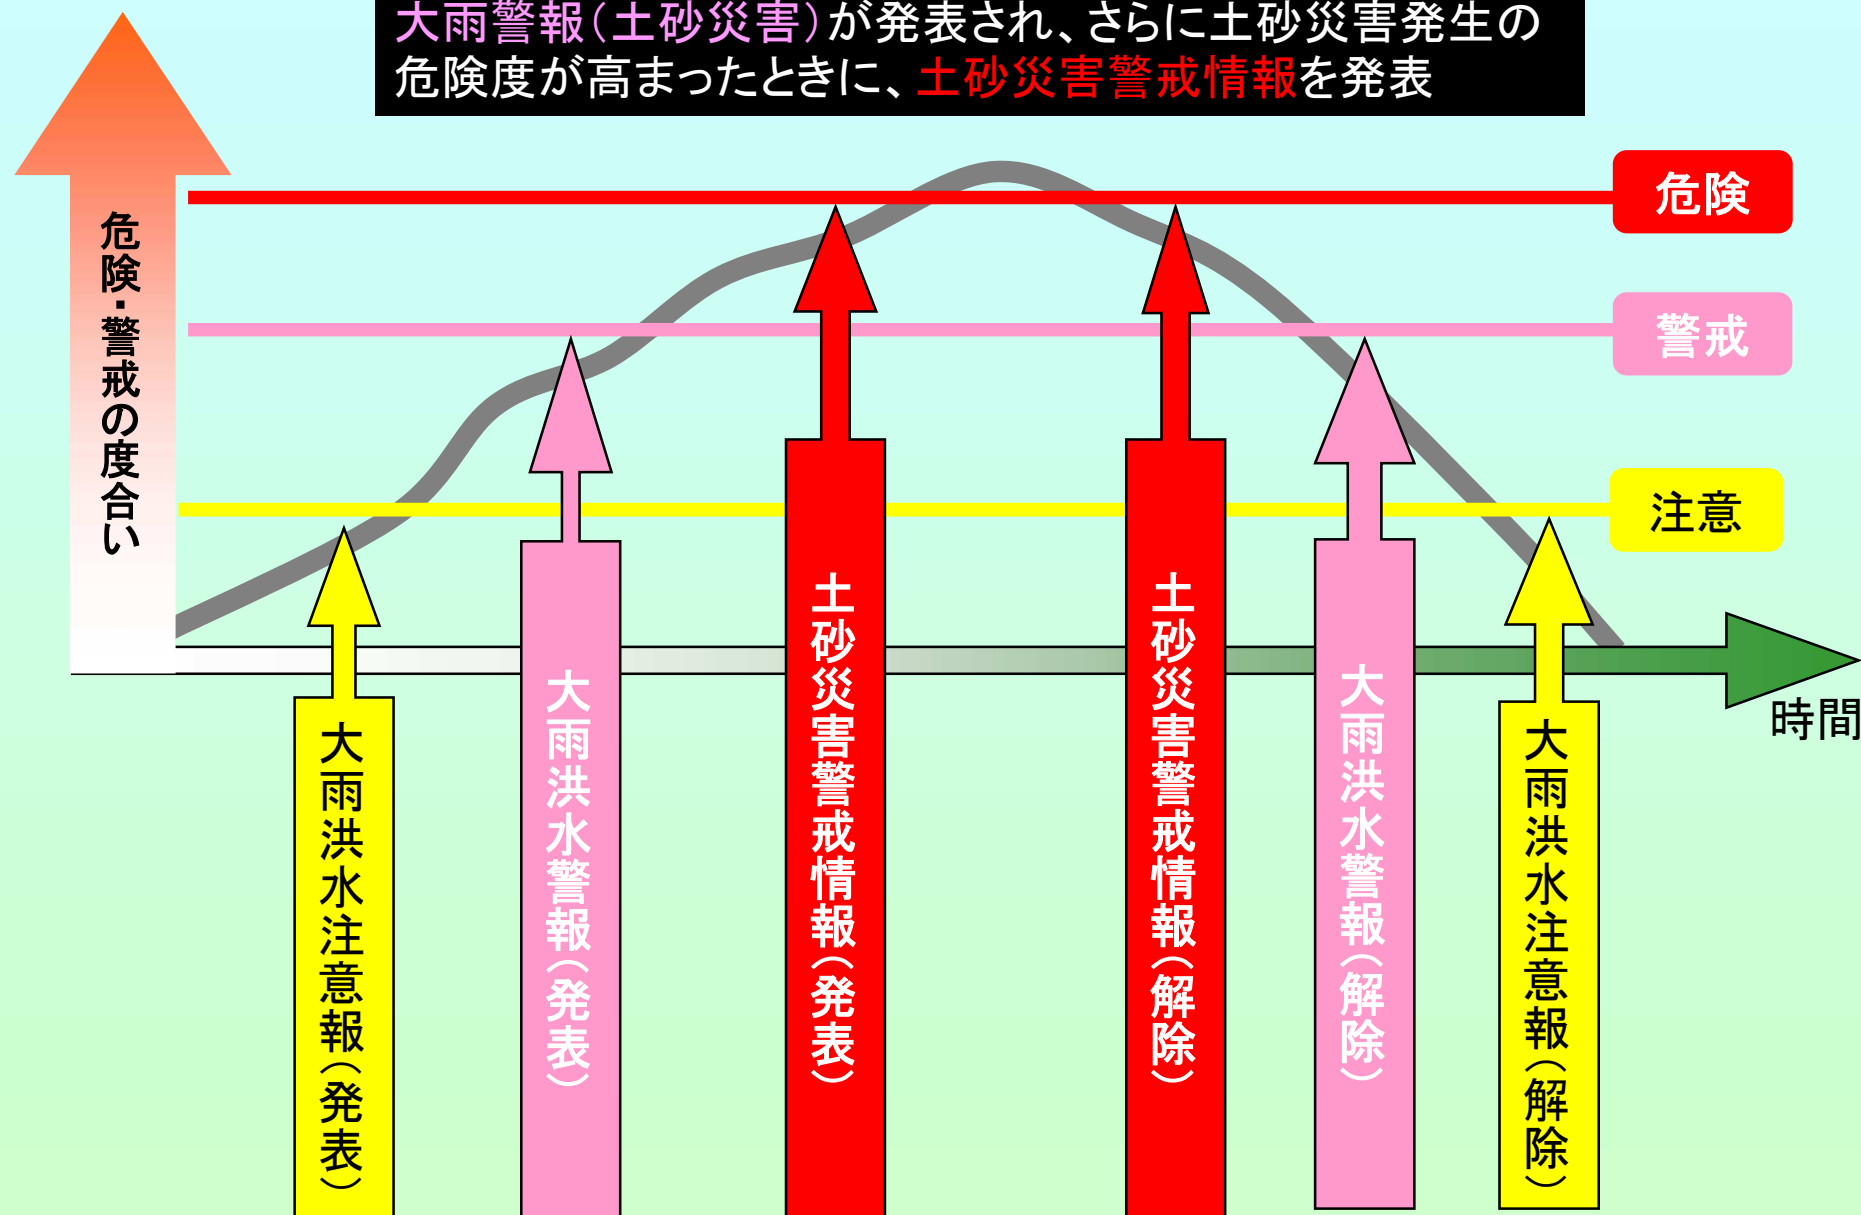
大雨警報(土砂災害)が発表され、さらに土砂災害発生の危険度が高まったときに、土砂災害警戒情報を発表

危険・警戒の度合い

危険

警戒

注意

時間

大雨洪水注意報(発表)

大雨洪水警報(発表)

土砂災害警戒情報(発表)

土砂災害警戒情報(解除)

大雨洪水警報(解除)

大雨洪水注意報(解除)